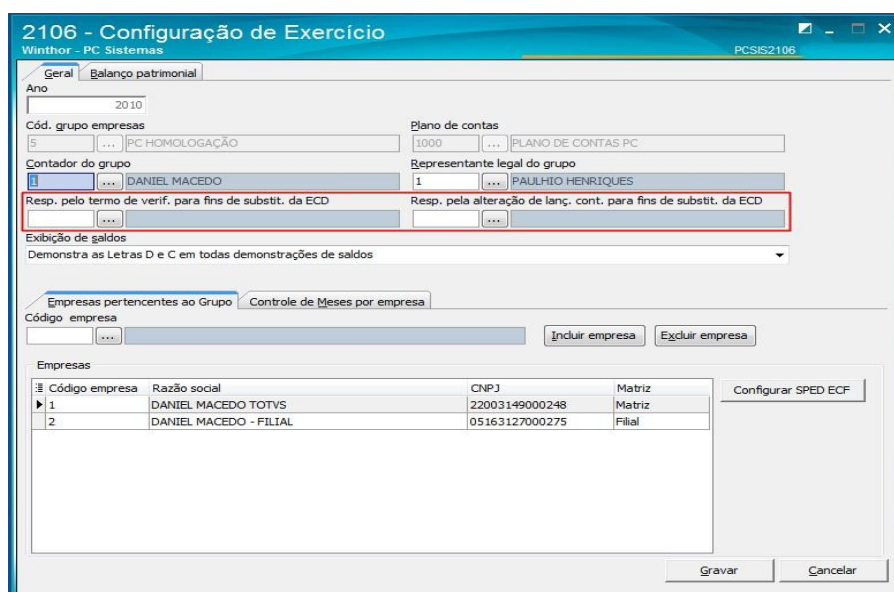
2106 - Configuração de Exercício
Winthor - PC Sistemas
PCSIS2106

Geral | Balanço patrimonial

Ano
2010

Cód. grupo empresas
5 ... PC HOMOLOGAÇÃO

Plano de contas
1000 ... PLANO DE CONTAS PC

Contador do grupo
1 ... DANIEL MACEDO

Representante legal do grupo
1 ... PAULHIO HENRIQUES

Resp. pelo termo de verif. para fins de substit. da ECD
...

Resp. pela alteração de lanç. cont. para fins de substit. da ECD
...

Exibição de saldos
Demonstra as Letras D e C em todas demonstrações de saldos

Empresas pertencentes ao Grupo | Controle de Meses por empresa

Código empresa
...
Incluir empresa
Excluir empresa

Empresas

| Código empresa | Razão social | CNPJ | Matriz |
|---|---|---|---|
| 1 | DANIEL MACEDO TOTVS | 22003149000248 | Matriz |
| 2 | DANIEL MACEDO - FILIAL | 05163127000275 | Filial |

Configurar SPED ECF

Gravar
Cancelar